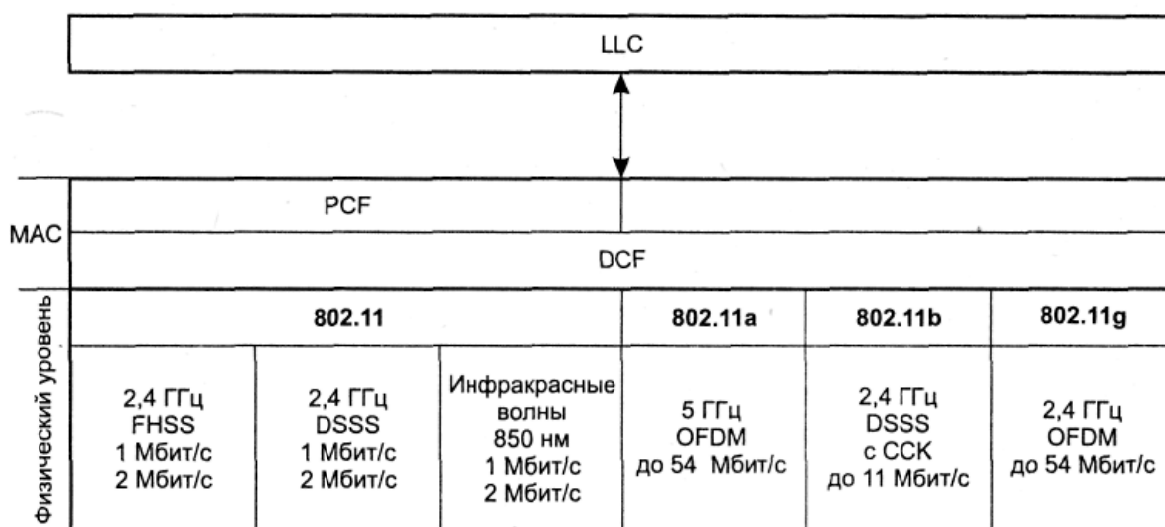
LLC

MAC

PCF

DCF

Физический уровень

| 802.11 | | | 802.11a | 802.11b | 802.11g |
|---|---|---|---|---|---|
| 2,4 ГГц FHSS 1 Мбит/с 2 Мбит/с | 2,4 ГГц DSSS 1 Мбит/с 2 Мбит/с | Инфракрасные волны 850 нм 1 Мбит/с 2 Мбит/с | 5 ГГц OFDM до 54 Мбит/с | 2,4 ГГц DSSS с CCK до 11 Мбит/с | 2,4 ГГц OFDM до 54 Мбит/с |